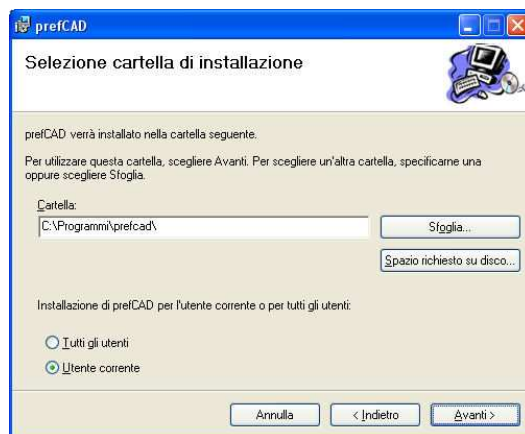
prefCAD

Selezione cartella di installazione

prefCAD verrà installato nella cartella seguente.

Per utilizzare questa cartella, scegliere Avanti. Per scegliere un'altra cartella, specificarne una oppure scegliere Sfoglia.

Cartella:

C:\Programmi\prefcad\

Sfoglia...

Spazio richiesto su disco...

Installazione di prefCAD per l'utente corrente o per tutti gli utenti:

Tutti gli utenti

Utente corrente

Annulla

< Indietro

Avanti >